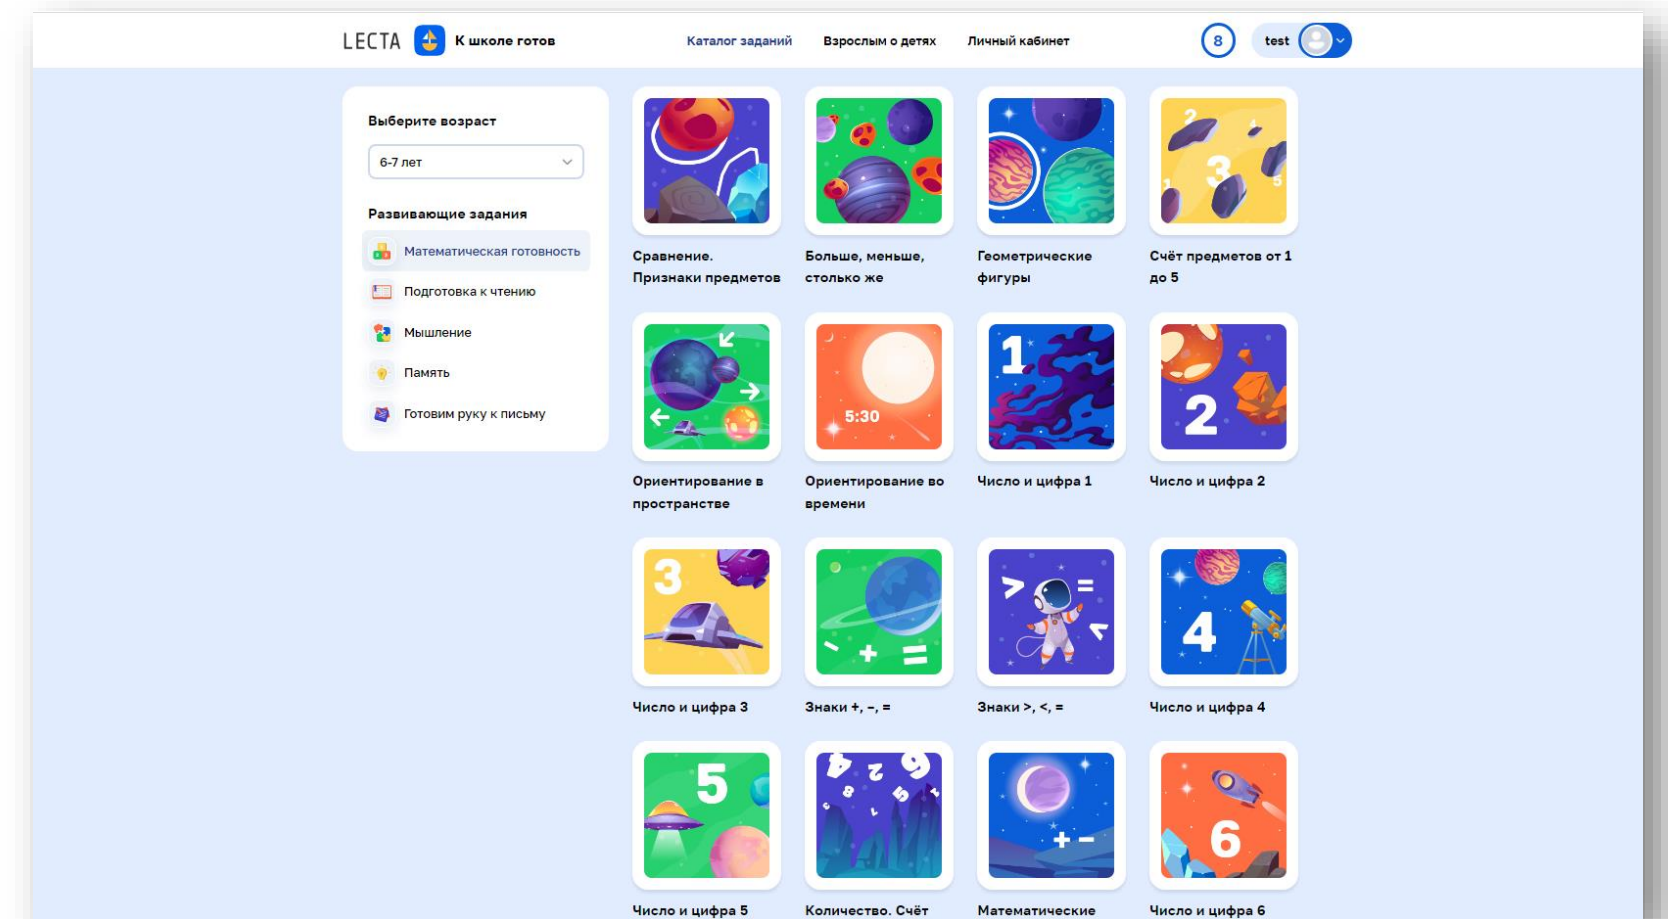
LECTA К школе готов

Каталог заданий Взрослым о детях Личный кабинет

8 test

Выберите возраст

6-7 лет

Развивающие задания

Математическая готовность

Подготовка к чтению

Мышление

Память

Готовим руку к письму

Сравнение. Признаки предметов

Больше, меньше, столько же

Геометрические фигуры

2 3 5 1

Счёт предметов от 1 до 5

Ориентирование в пространстве

5:30

Ориентирование во времени

1

Число и цифра 1

2

Число и цифра 2

3

Число и цифра 3

Знаки +, –, =

Знаки >, <, =

4

Число и цифра 4

5

Число и цифра 5

Количество. Счёт

Математические

6

Число и цифра 6